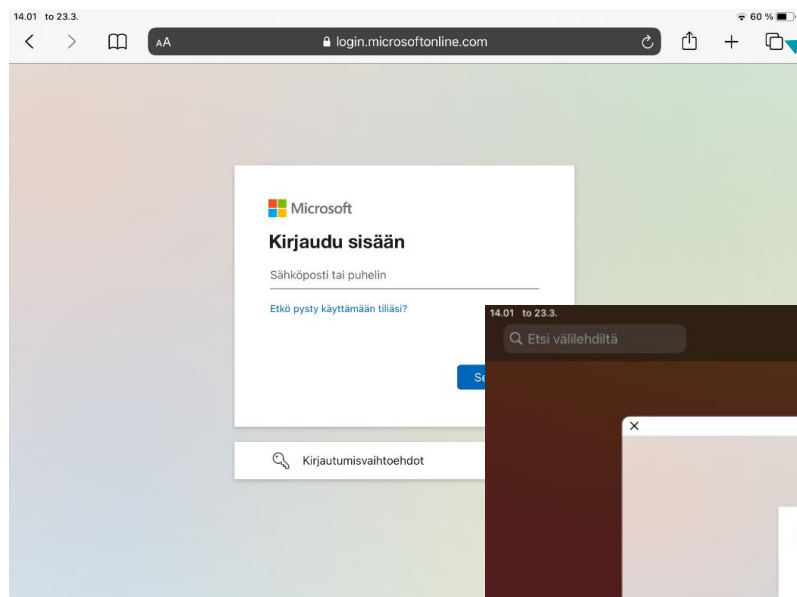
14.01 to 23.3.

60 %

AA

login.microsoftonline.com

Microsoft

Kirjaudu sisään

Sähköposti tai puhelin

Etkö pysty käyttämään tiliäsi?

Se

Kirjautumisvaihtoehdot

14.01 to 23.3.

Etsi välilehdiltä

×